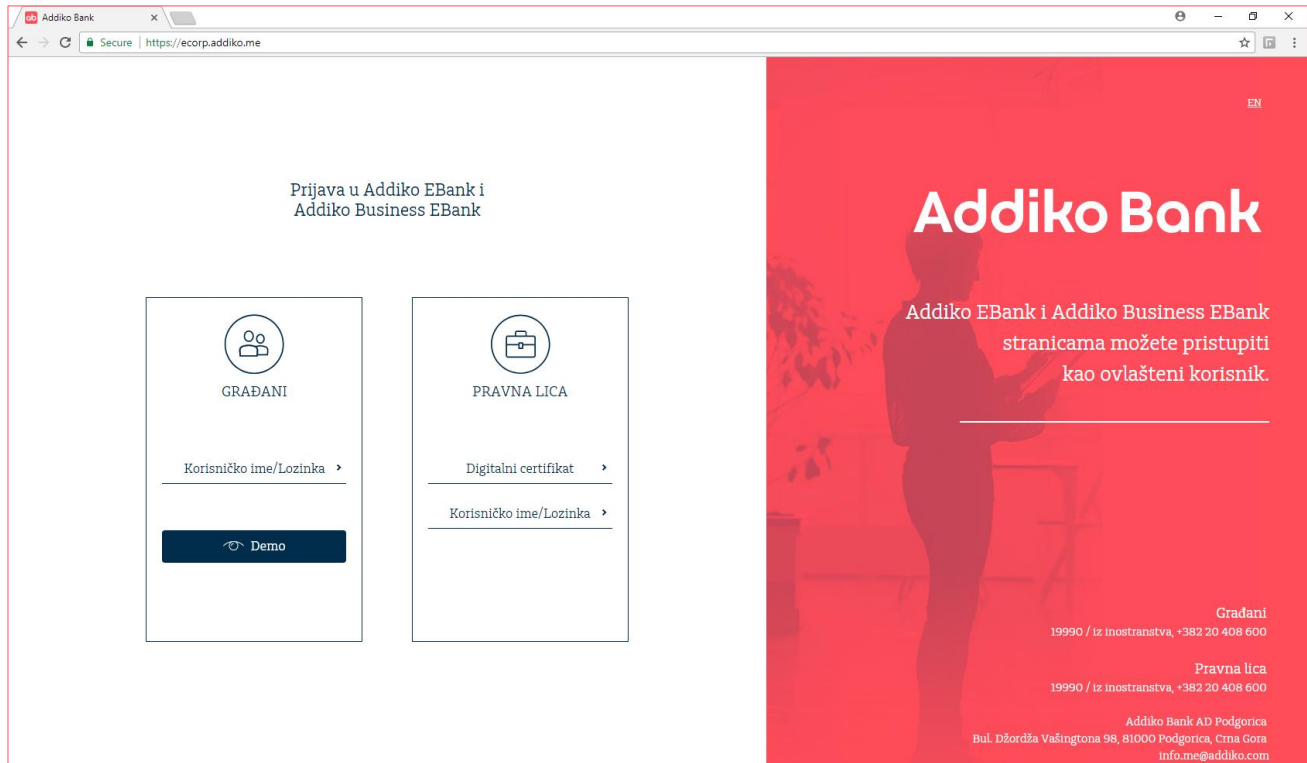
ab Addiko Bank ×

Secure | https://ecorp.addiko.me

Prijava u Addiko EBank i Addiko Business EBank

GRAĐANI

Korisničko ime/Lozinka ›

Demo

PRAVNA LICA

Digitalni certifikat ›

Korisničko ime/Lozinka ›

EN

Addiko Bank

Addiko EBank i Addiko Business EBank stranicama možete pristupiti kao ovlašteni korisnik.

Građani
19990 / iz inostranstva, +382 20 408 600

Pravna lica
19990 / iz inostranstva, +382 20 408 600

Addiko Bank AD Podgorica
Bul. Džordža Vašingtona 98, 81000 Podgorica, Crna Gora
info.me@addiko.com